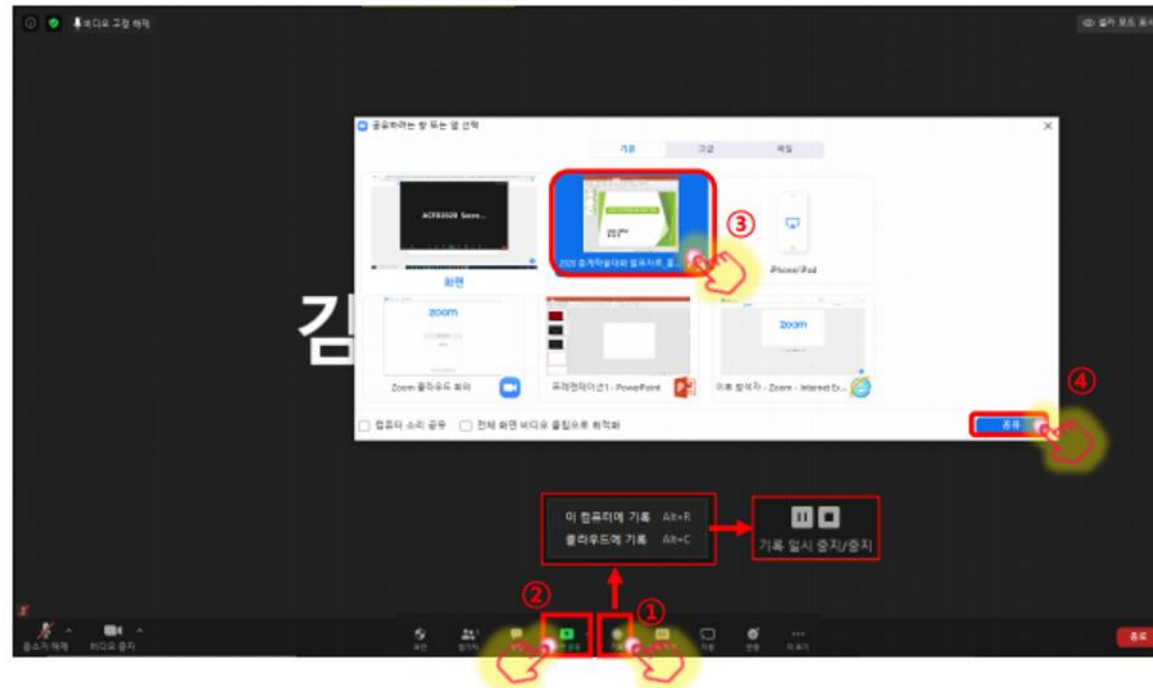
비디오 고정 해제

공유하려는 창 또는 앱 선택

기본 고급 파일

ACFS2020 Scre...

화면

2020 추계학술대회 발표자료_프...

③

iPhone/iPad

zoom

Zoom 클라우드 회의

프레젠테이션1 - PowerPoint

zoom

이후 참석자 - Zoom - Internet Ex...

④

컴퓨터 소리 공유

전체 화면 비디오 클립으로 최적화

공유

김

이 컴퓨터에 기록 Alt+R
클라우드에 기록 Alt+C

기록 일시 중지/중지

②

①

음소거 해제

비디오 중지

보안

참가자

화면 공유

기록

기타

더 보기

종료